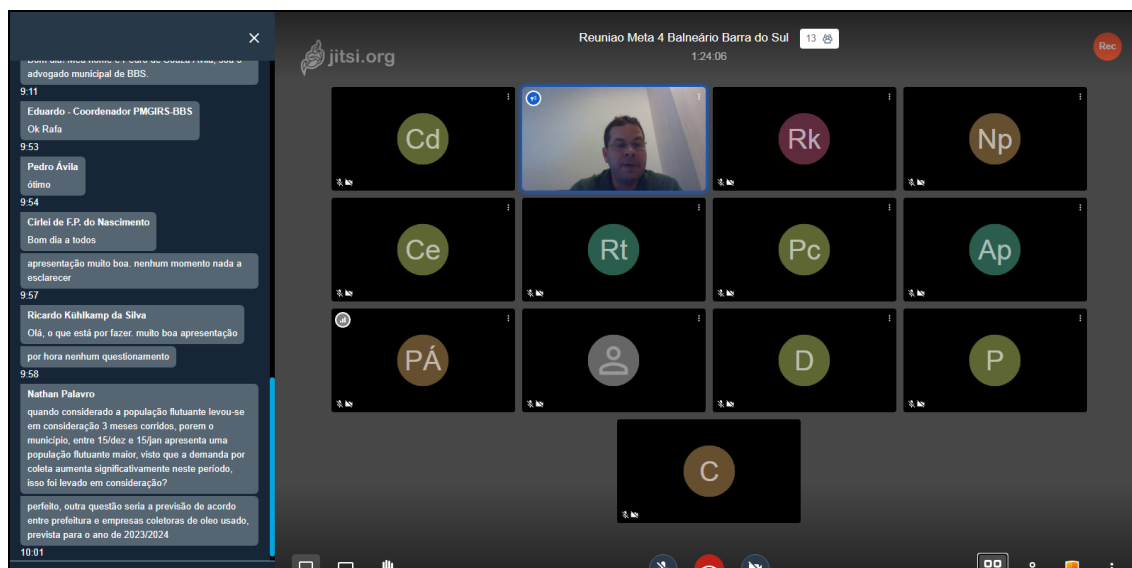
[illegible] advogado municipal de BBS.

9:11

Eduardo - Coordenador PMGIRS-BBS
Ok Rafa

9:53

Pedro Ávila
ótimo

9:54

Cirlei de F.P. do Nascimento
Bom dia a todos

apresentação muito boa. nenhum momento nada a esclarecer

9:57

Ricardo Kühlkamp da Silva
Olá, o que está por fazer. muito boa apresentação

por hora nenhum questionamento

9:58

Nathan Palavro
quando considerado a população flutuante levou-se em consideração 3 meses corridos, porem o município, entre 15/dez e 15/jan apresenta uma população flutuante maior, visto que a demanda por coleta aumenta significativamente neste período, isso foi levado em consideração?

perfeito, outra questão seria a previsão de acordo entre prefeitura e empresas coletoras de oleo usado, prevista para o ano de 2023/2024

10:01

jitsi.org

Reuniao Meta 4 Balneário Barra do Sul
13
1:24:06

Rec

Cd

Rk

Np

Ce

Rt

Pc

Ap

PÁ

D

P

C